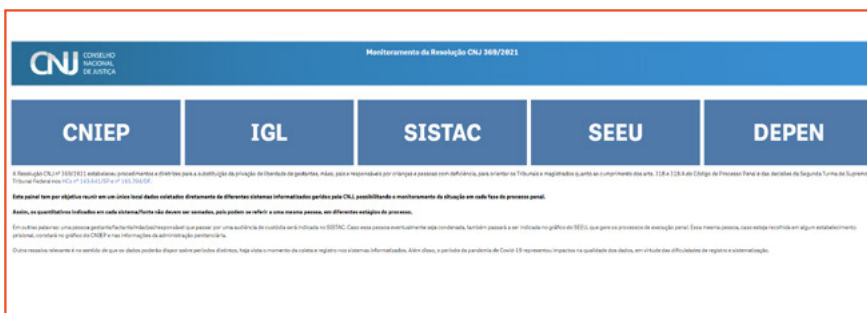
CNJ CONSELHO NACIONAL DE JUSTIÇA

Monitoramento da Resolução CNJ 369/2021

CNIEP

IGL

SISTAC

SEEU

DEPEN

A Resolução CNJ nº 369/2021 estabeleceu procedimentos e diretrizes para a substituição da privação de liberdade de gestantes, mães, pais e responsáveis por crianças e pessoas com deficiência, para orientar os Tribunais e magistrados quanto ao cumprimento dos arts. 318 e 318-A do Código de Processo Penal e das decisões da Segunda Turma do Supremo Tribunal Federal nos HCs nº 143.641/SP e nº 165.704/DF.

Este painel tem por objetivo reunir em um único local dados coletados diretamente de diferentes sistemas informatizados geridos pelo CNJ, possibilitando o monitoramento da situação em cada fase do processo penal.

Assim, os quantitativos indicados em cada sistema/fonte não devem ser somados, pois podem se referir a uma mesma pessoa, em diferentes estágios do processo.

Em outras palavras: uma pessoa gestante/lactante/mãe/pai/responsável que passar por uma audiência de custódia será indicada no SISTAC. Caso essa pessoa eventualmente seja condenada, também passará a ser indicada no gráfico do SEEU, que gere os processos de execução penal. Essa mesma pessoa, caso esteja recolhida em algum estabelecimento prisional, constará no gráfico do CNIEP e nas informações de administração penitenciária.

Outra ressalva relevante é no sentido de que os dados poderão dispor sobre períodos distintos, haja vista o momento da coleta e registro nos sistemas informatizados. Além disso, o período da pandemia de Covid-19 representou impactos na qualidade dos dados, em virtude das dificuldades de registro e sistematização.